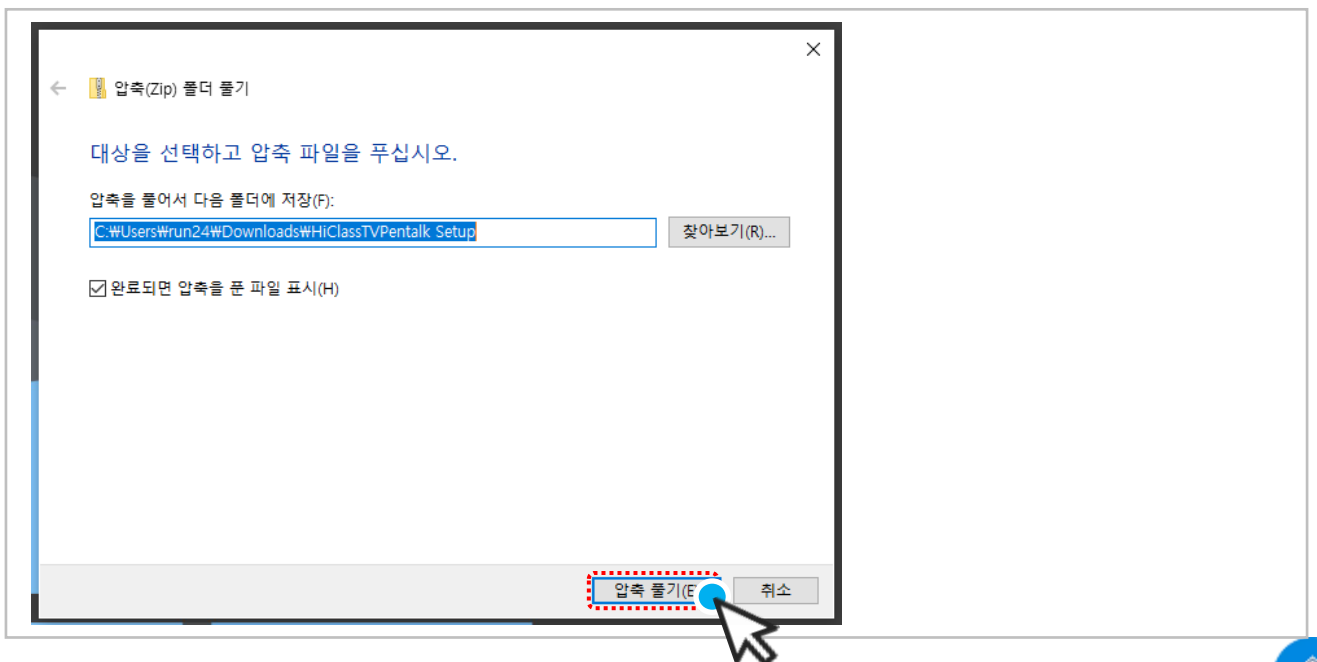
압축(Zip) 폴더 풀기

대상을 선택하고 압축 파일을 푸십시오.

압축을 풀어서 다음 폴더에 저장(F):

C:₩Users₩run24₩Downloads₩HiClassTVPentalk Setup

찾아보기(R)...

완료되면 압축을 푼 파일 표시(H)

압축 풀기(E

취소